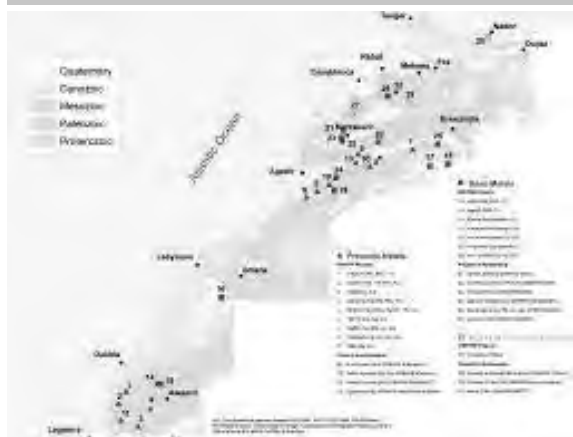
Tangier
Nador
Oujda
Rabat
Meknes
Fes
Casablanca
Errachidia
Agadir
Laâyoune
Smara
Dakhla
Lagouira
Atlantic Ocean

Quaternary
Cenozoic
Mesozoic
Paleozoic
Proterozoic

A. Precambrian Basement
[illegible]

B. Saharan Domain
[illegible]